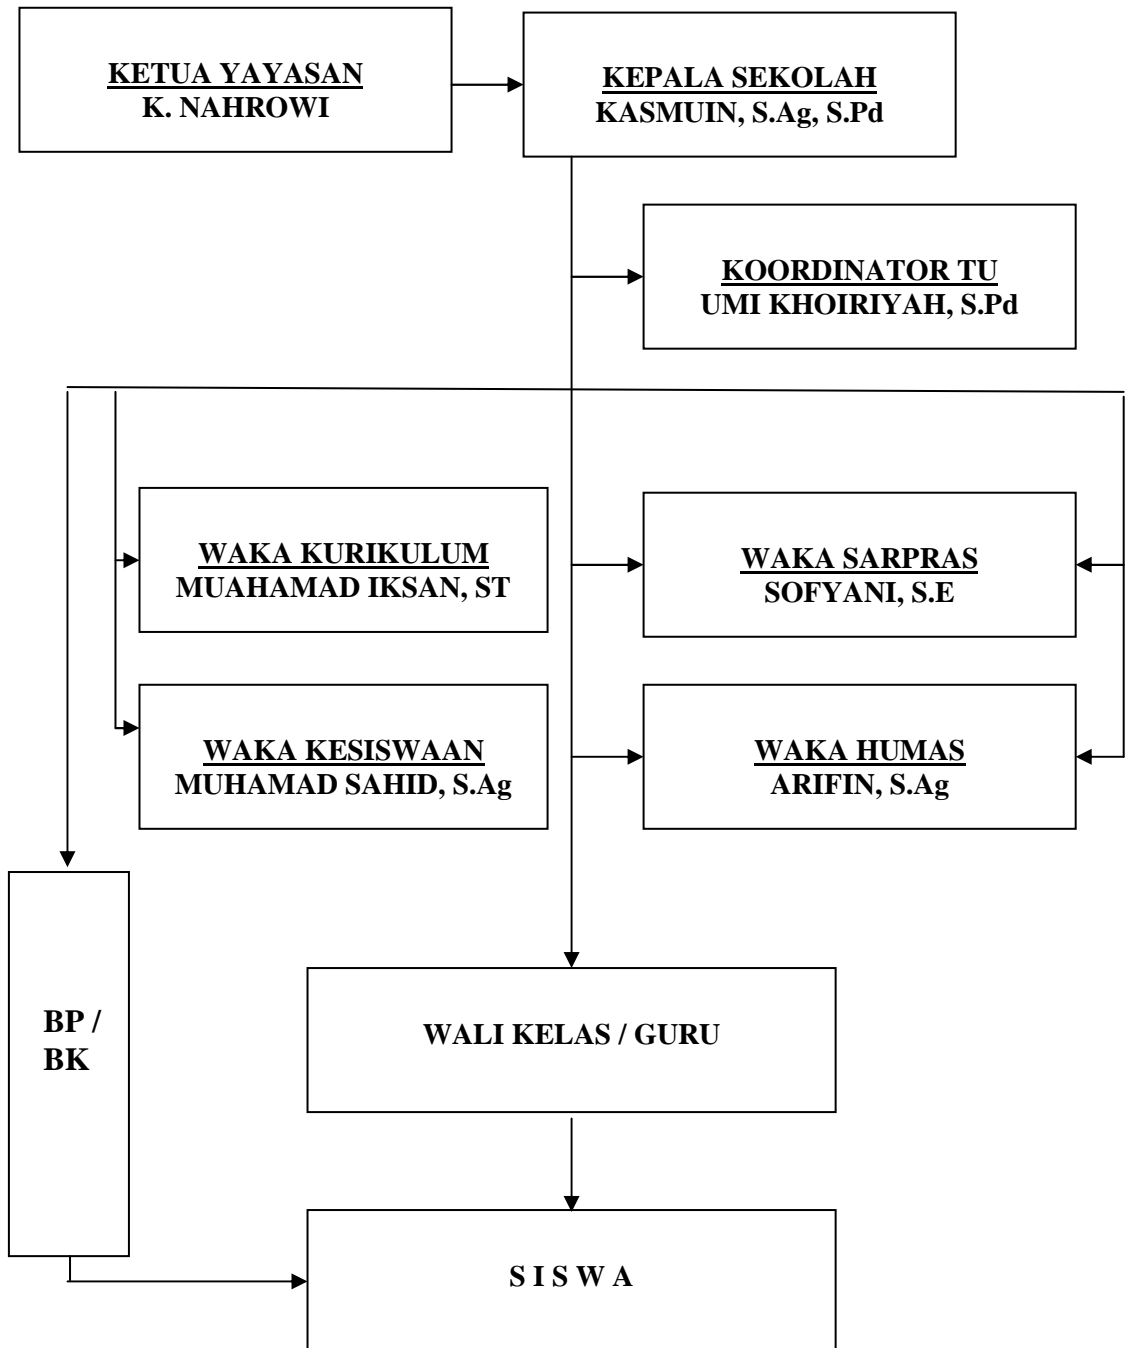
KETUA YAYASAN
K. NAHROWI

KEPALA SEKOLAH
KASMUIN, S.Ag, S.Pd

KOORDINATOR TU
UMI KHOIRIYAH, S.Pd

WAKA KURIKULUM
MUAHAMAD IKSAN, ST

WAKA SARPRAS
SOFYANI, S.E

WAKA KESISWAAN
MUHAMAD SAHID, S.Ag

WAKA HUMAS
ARIFIN, S.Ag

BP / BK

WALI KELAS / GURU

S I S W A